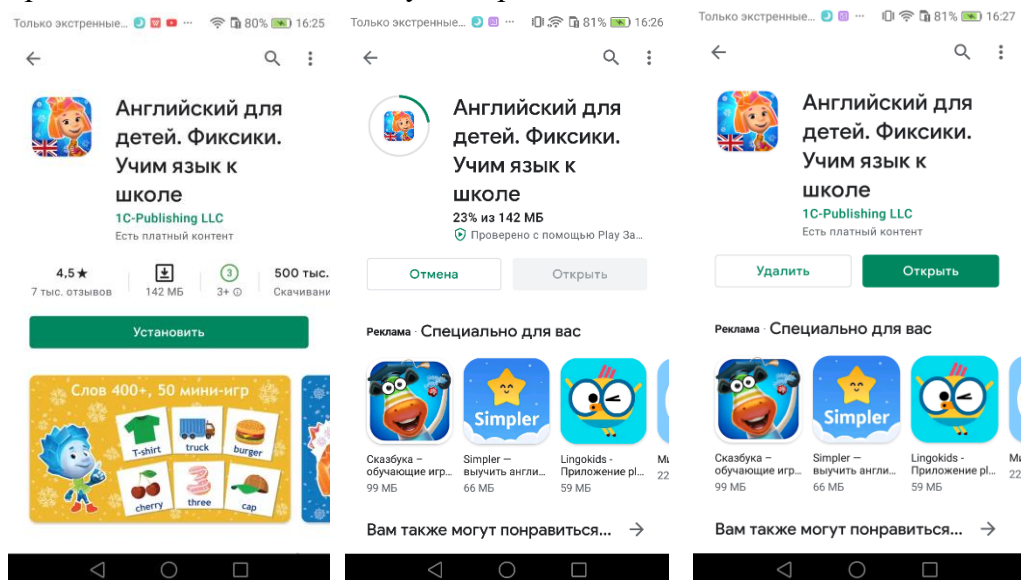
Только экстренные... 80% 16:25

Английский для детей. Фиксики. Учим язык к школе

1C-Publishing LLC

Есть платный контент

4,5★
7 тыс. отзывов

142 МБ

3
3+

500 тыс.
Скачивани

Установить

Слов 400+, 50 мини-игр

T-shirt

truck

burger

cherry

three

cap

Только экстренные... 81% 16:26

Английский для детей. Фиксики. Учим язык к школе

23% из 142 МБ

Проверено с помощью Play За...

Отмена

Открыть

Реклама · Специально для вас

Simpler

Сказбука – обучающие игр...
99 МБ

Simpler — выучить англи...
66 МБ

Lingokids - Приложение pl...
59 МБ

Ми
22

Вам также могут понравиться...

Только экстренные... 81% 16:27

Английский для детей. Фиксики. Учим язык к школе

1C-Publishing LLC

Есть платный контент

Удалить

Открыть

Реклама · Специально для вас

Simpler

Сказбука – обучающие игр...
99 МБ

Simpler — выучить англи...
66 МБ

Lingokids - Приложение pl...
59 МБ

Ми
22

Вам также могут понравиться...